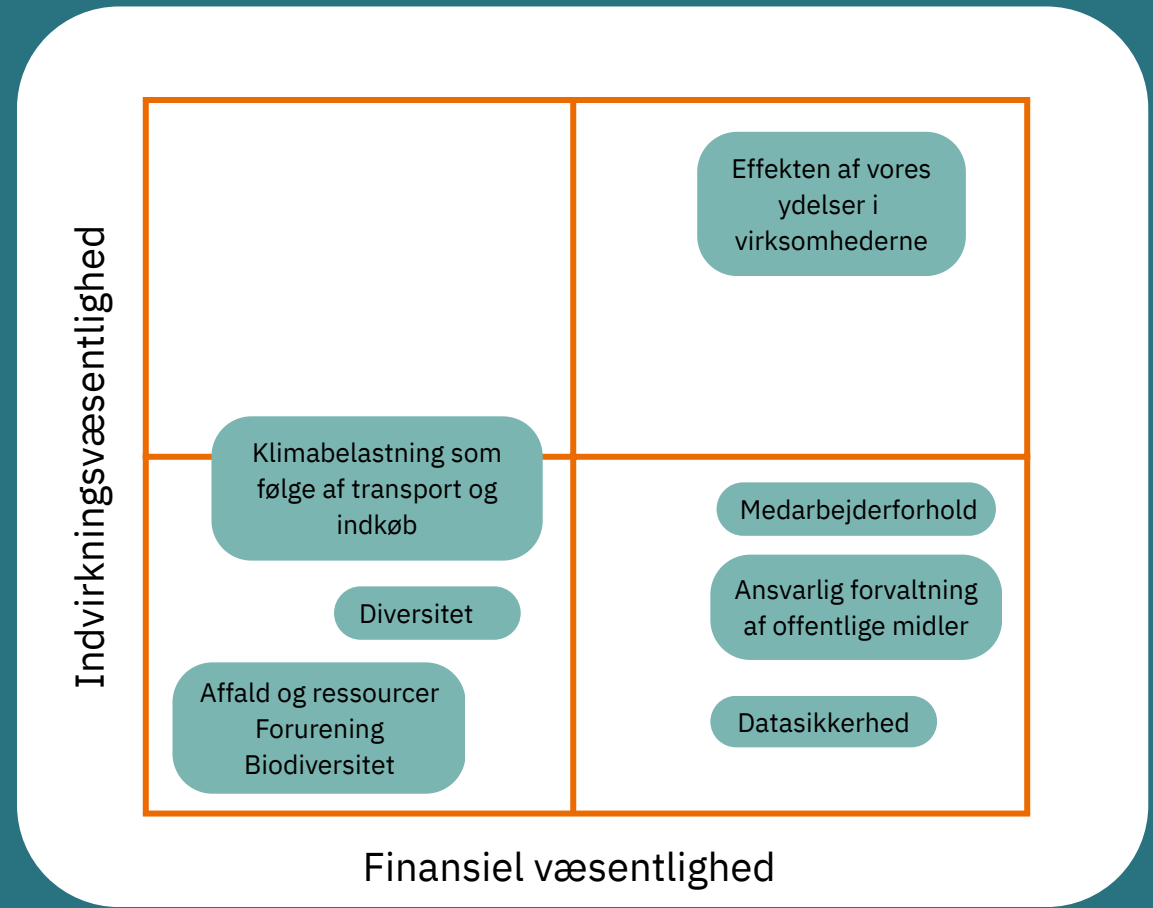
Indvirkningsvæsentlighed

Effekten af vores ydelser i virksomhederne

Klimabelastning som følge af transport og indkøb

Medarbejderforhold

Ansvarlig forvaltning af offentlige midler

Diversitet

Affald og ressourcer
Forurening
Biodiversitet

Datasikkerhed

Finansiel væsentlighed